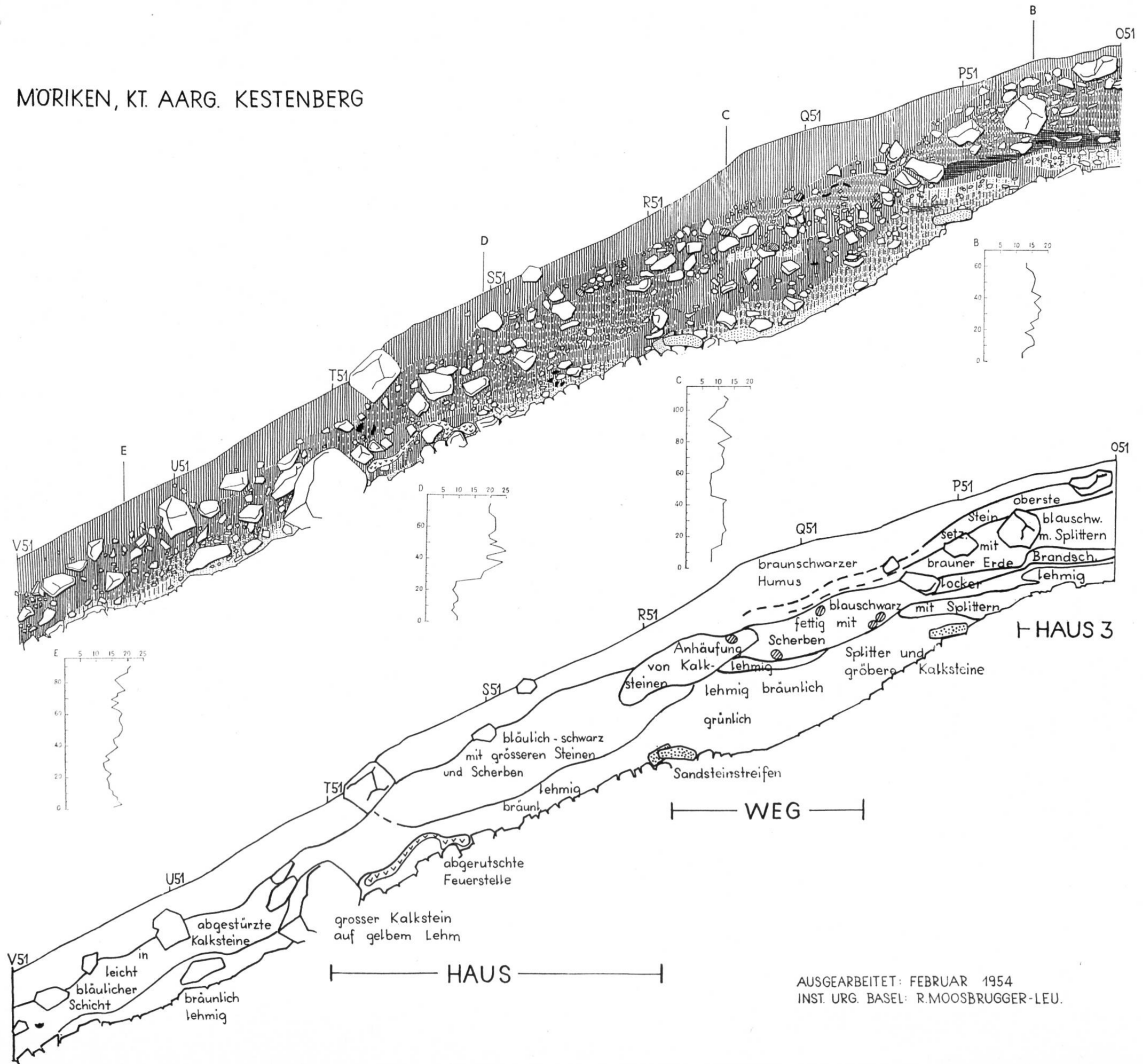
MÖRIKEN, KT. AARG. KESTENBERG

B
O51
P51
Q51
C
R51
D
S51
T51
E
U51
V51

B 5 10 15 20
60
40
20
0

C 5 10 15 20
100
80
60
40
20
0

D 5 10 15 20 25
60
40
20
0

E 5 10 15 20 25
80
60
40
20
0

O51
P51
oberste
Stein
blauschw.
m. Splittern
setz
mit
brauner Erde
Brandsch.
Locker
lehmig
Q51
braunschwarzer
Humus
blauschwarz
mit Splittern
fettig mit
Scherben
R51
Anhäufung
von Kalksteinen
lehmig
lehmig bräunlich
Splitter und
gröbere Kalksteine
HAUS 3
S51
bläulich - schwarz
mit grösseren Steinen
und Scherben
grünlich
Sandsteinstreifen
T51
lehmig
bräunl.
WEG
abgerutschte
Feuerstelle
U51
abgestürzte
Kalksteine
grosser Kalkstein
auf gelbem Lehm
V51
in
leicht
bläulicher
Schicht
bräunlich
lehmig
HAUS

AUSGEARBEITET: FEBRUAR 1954
INST. URG. BASEL: R. MOOSBRUGGER-LEU.